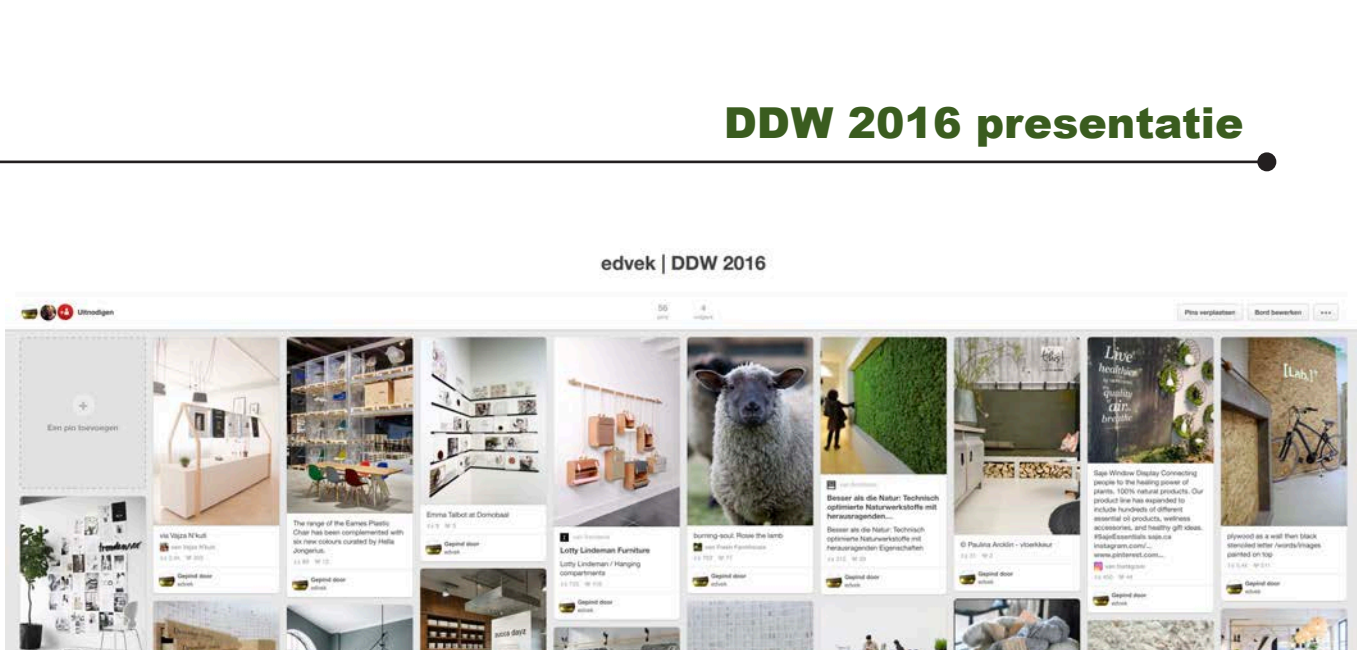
DDW 2016 presentatie

edvek | DDW 2016

Uitnodigen

56 pins

4 volgers

Pins verplaatsen

Bord bewerken

...

Een pin toevoegen

via Vajza N'kuti

Gepind door edvek

The range of the Eames Plastic Chair has been complemented with six new colours curated by Hella Jongerius.

Gepind door edvek

Emma Talbot at Domobaal

Gepind door edvek

Lotty Lindeman Furniture

Lotty Lindeman / Hanging compartments

Gepind door edvek

burning-soul: Rosie the lamb

Gepind door edvek

Besser als die Natur: Technisch optimierte Naturwerkstoffe mit herausragenden....

Besser als die Natur: Technisch optimierte Naturwerkstoffe mit herausragenden Eigenschaften

Gepind door edvek

© Paulina Arcklin - vloerkleur

Gepind door edvek

Saje Window Display Connecting people to the healing power of plants. 100% natural products. Our product line has expanded to include hundreds of different essential oil products, wellness accessories, and healthy gift ideas. #SajeEssentials saje.ca instagram.com/... www.pinterest.com...

Gepind door edvek

plywood as a wall then black stenciled letter /words/images painted on top

Gepind door edvek

Live healthier quality air breathe

[Lab]

pucca dayz